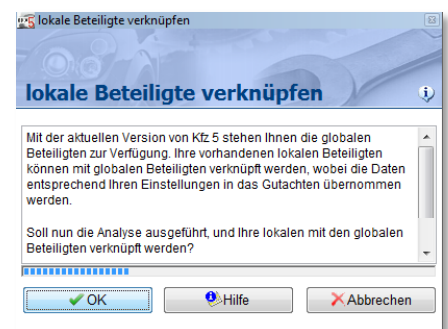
lokale Beteiligte verknüpfen

lokale Beteiligte verknüpfen

Mit der aktuellen Version von Kfz 5 stehen Ihnen die globalen Beteiligten zur Verfügung. Ihre vorhandenen lokalen Beteiligten können mit globalen Beteiligten verknüpft werden, wobei die Daten entsprechend Ihren Einstellungen in das Gutachten übernommen werden.

Soll nun die Analyse ausgeführt, und Ihre lokalen mit den globalen Beteiligten verknüpft werden?

OK Hilfe Abbrechen